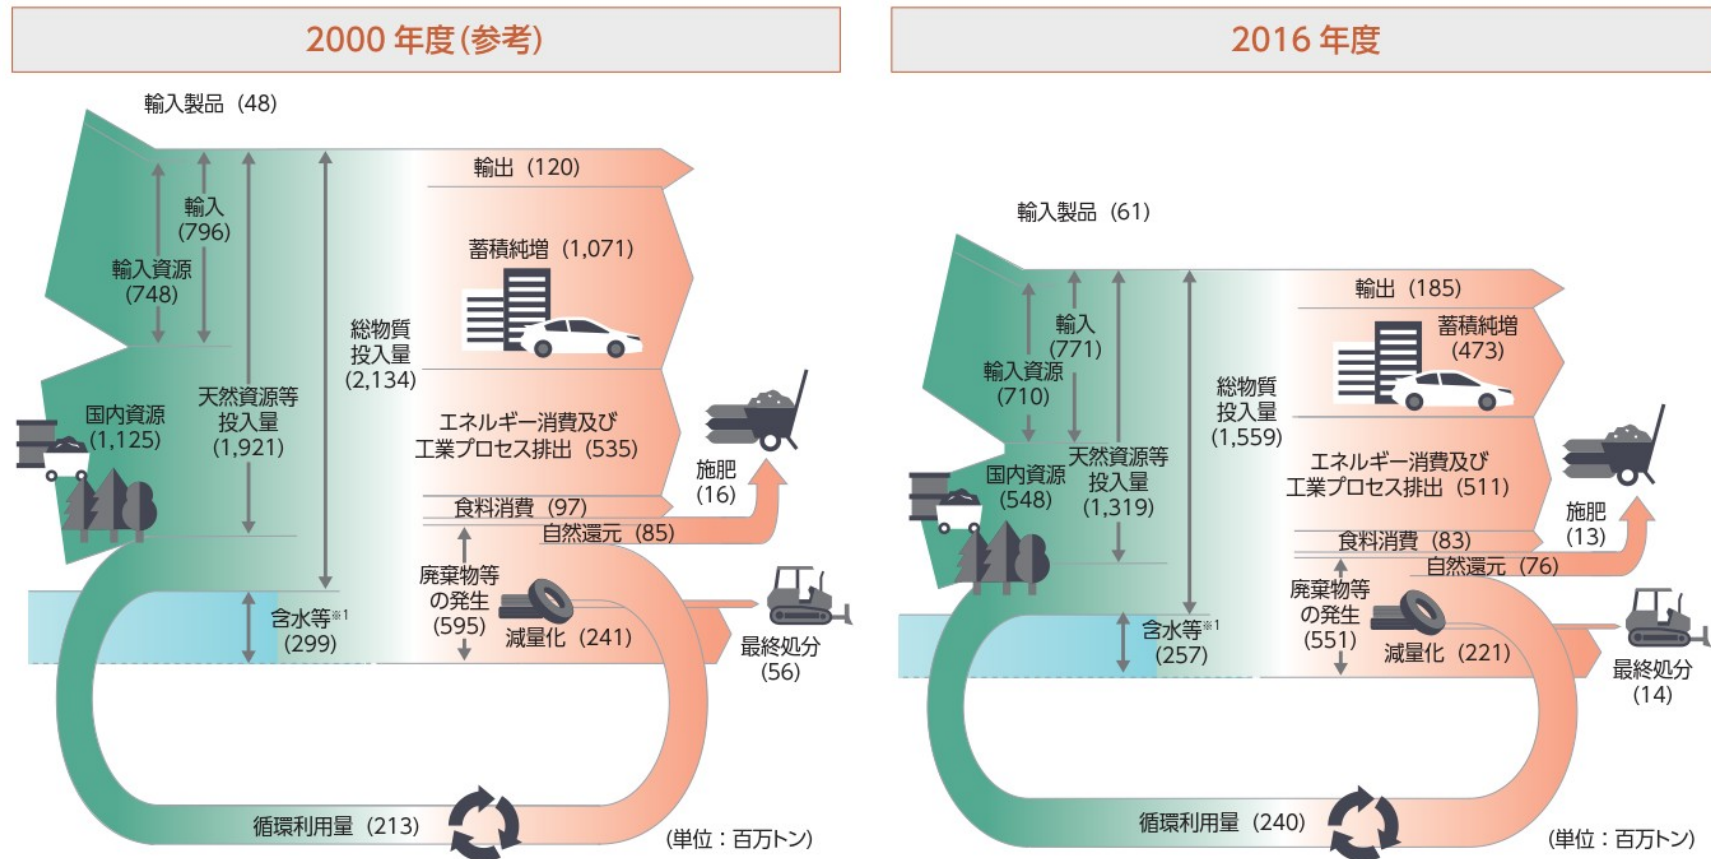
2000 年度(参考)

輸入製品 (48)

輸出 (120)

輸入 (796)

輸入資源 (748)

蓄積純増 (1,071)

総物質投入量 (2,134)

天然資源等投入量 (1,921)

国内資源 (1,125)

エネルギー消費及び工業プロセス排出 (535)

施肥 (16)

食料消費 (97)

自然還元 (85)

廃棄物等の発生 (595)

含水等※1 (299)

減量化 (241)

最終処分 (56)

循環利用量 (213)

(単位：百万トン)

2016 年度

輸入製品 (61)

輸出 (185)

輸入 (771)

輸入資源 (710)

蓄積純増 (473)

総物質投入量 (1,559)

天然資源等投入量 (1,319)

国内資源 (548)

エネルギー消費及び工業プロセス排出 (511)

施肥 (13)

食料消費 (83)

自然還元 (76)

廃棄物等の発生 (551)

含水等※1 (257)

減量化 (221)

最終処分 (14)

循環利用量 (240)

(単位：百万トン)